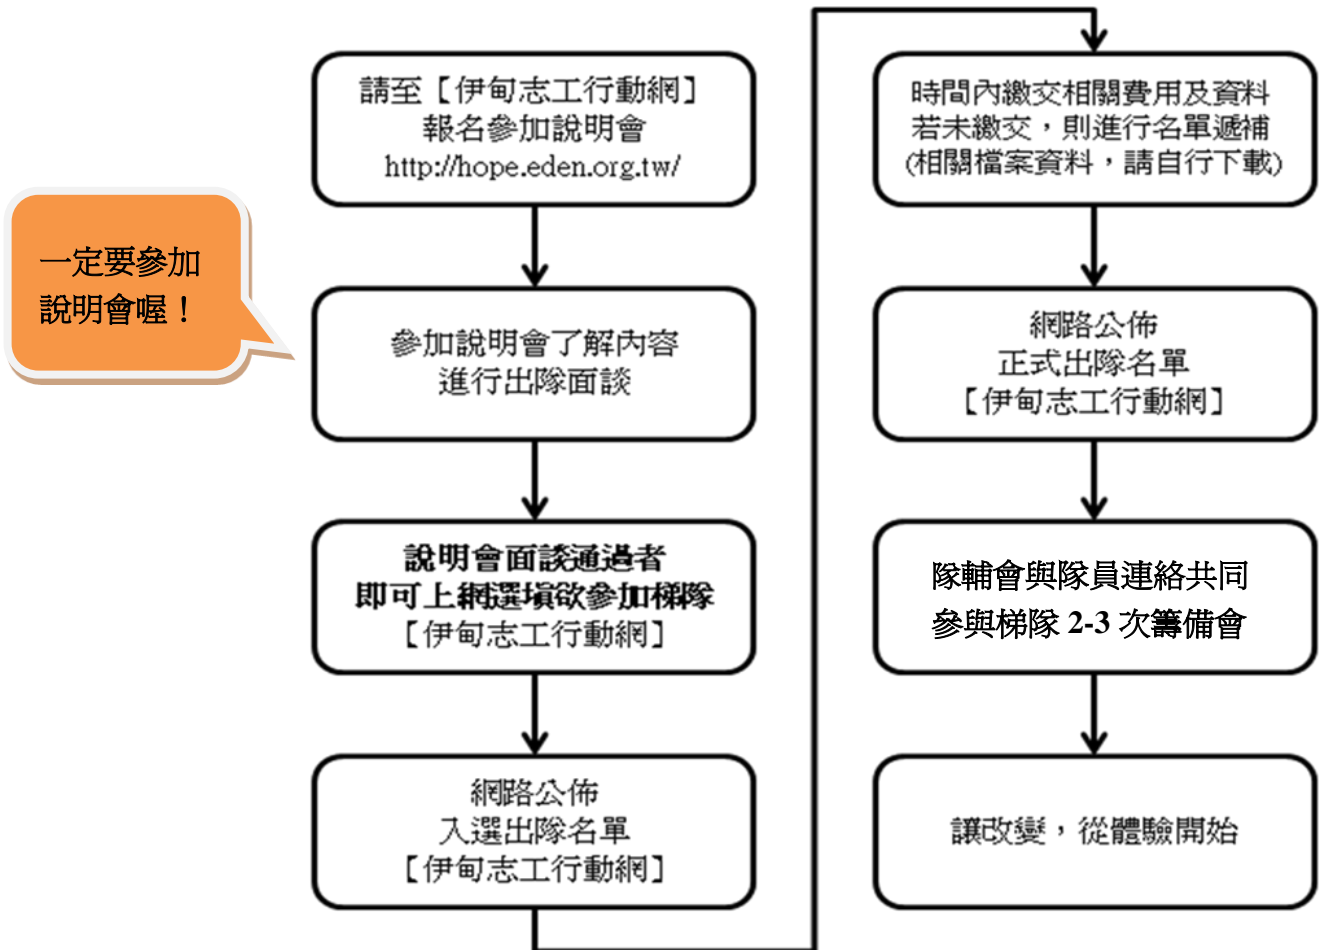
一定要參加說明會喔！

請至【伊甸志工行動網】
報名參加說明會
http://hope.eden.org.tw/

參加說明會了解內容
進行出隊面談

說明會面談通過者
即可上網選填欲參加梯隊
【伊甸志工行動網】

網路公佈
入選出隊名單
【伊甸志工行動網】

時間內繳交相關費用及資料
若未繳交，則進行名單遞補
(相關檔案資料，請自行下載)

網路公佈
正式出隊名單
【伊甸志工行動網】

隊輔會與隊員連絡共同
參與梯隊 2-3 次籌備會

讓改變，從體驗開始